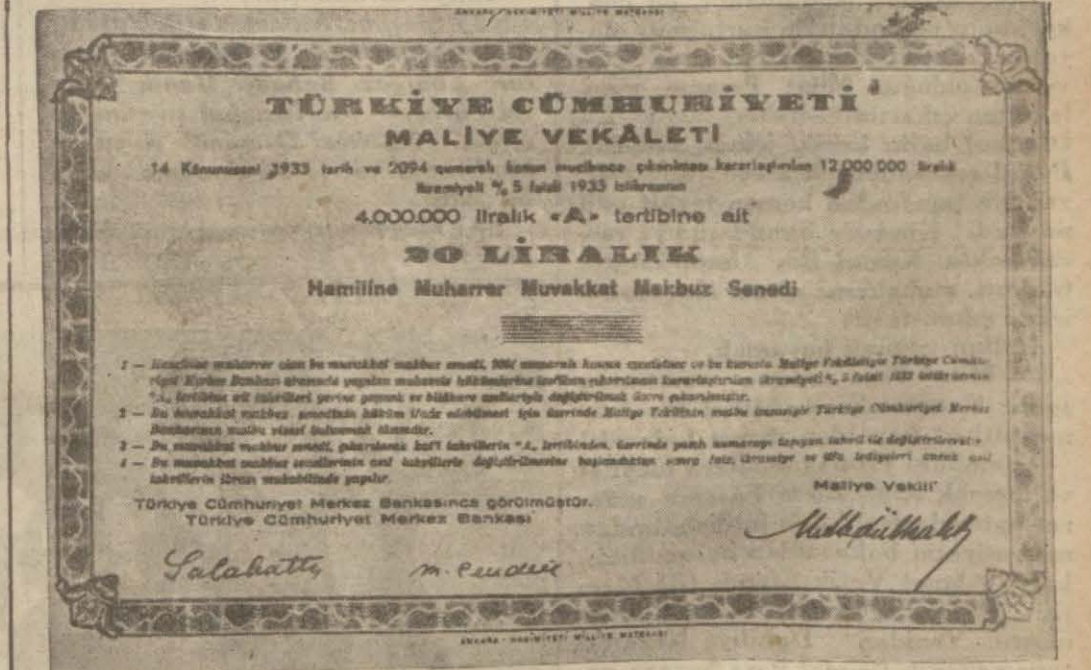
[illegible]

TÜRKİYE CÜMHURİYETİ
MALİYE VEKÂLETİ

14 Kânunusani 1933 tarih ve 2094 numaralı kanun mucibince çıkarılması kararlaştırılan 12.000.000 liralık ikramiyeli %5 faizli 1933 istikrazının

4.000.000 liralık «A» tertibine ait

20 LİRALIK

Hamiline Muharrer Muvakkat Makbuz Senedi

1 — Hamiline muharrer olan bu muvakkat makbuz senedi, 2094 numaralı kanun mucibince ve bu kanunla Maliye Vekâletiyle Türkiye Cümhuriyeti Merkez Bankası arasında yapılan mukavele hükümlerine tevfikan çıkarılması kararlaştırılan ikramiyeli %5 faizli 1933 istikrazının «A» tertibine ait tahvilleri yerine geçmek ve bilahare asıllarıyla değiştirilmek üzere çıkarılmıştır.
2 — Bu muvakkat makbuz senedinin hükmü ifade edebilmesi için üzerinde Maliye Vekilinin mühür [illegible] Türkiye Cümhuriyeti Merkez Bankasının mühür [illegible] bulunması lâzımdır.
3 — Bu muvakkat makbuz senedi, çıkarılacak kati tahvillerin «A» tertibinden, üzerinde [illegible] numarayı taşıyan tahvil ile değiştirilecektir.
4 — Bu muvakkat makbuz senetlerinin asıl tahvillerle değiştirilmesine başlandıktan sonra faiz, ikramiye ve itfa tediyeleri ancak asıl tahvillerin ibrazı mukabilinde yapılır.

Türkiye Cümhuriyet Merkez Bankasınca görülmüştür.
Türkiye Cümhuriyet Merkez Bankası

Salahattin   M. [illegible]

Maliye Vekili

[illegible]

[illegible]